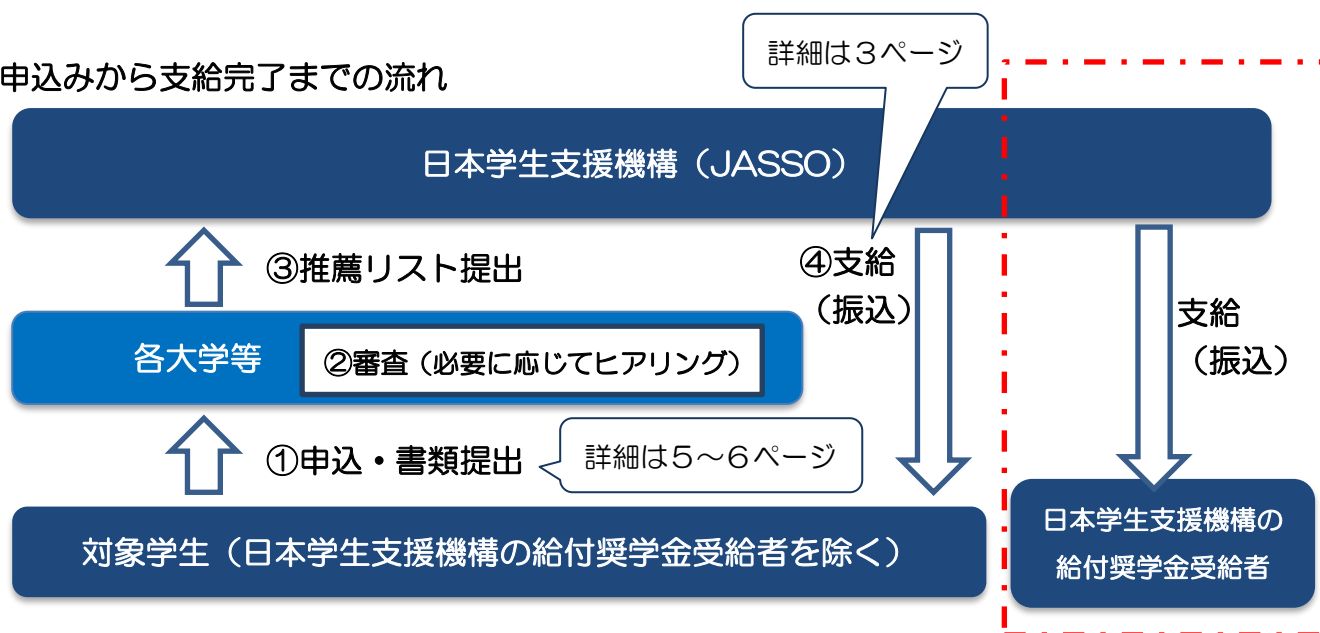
申込みから支給完了までの流れ

詳細は３ページ

日本学生支援機構（JASSO）

③推薦リスト提出

④支給（振込）

支給（振込）

各大学等

②審査（必要に応じてヒアリング）

①申込・書類提出

詳細は５～６ページ

対象学生（日本学生支援機構の給付奨学金受給者を除く）

日本学生支援機構の給付奨学金受給者